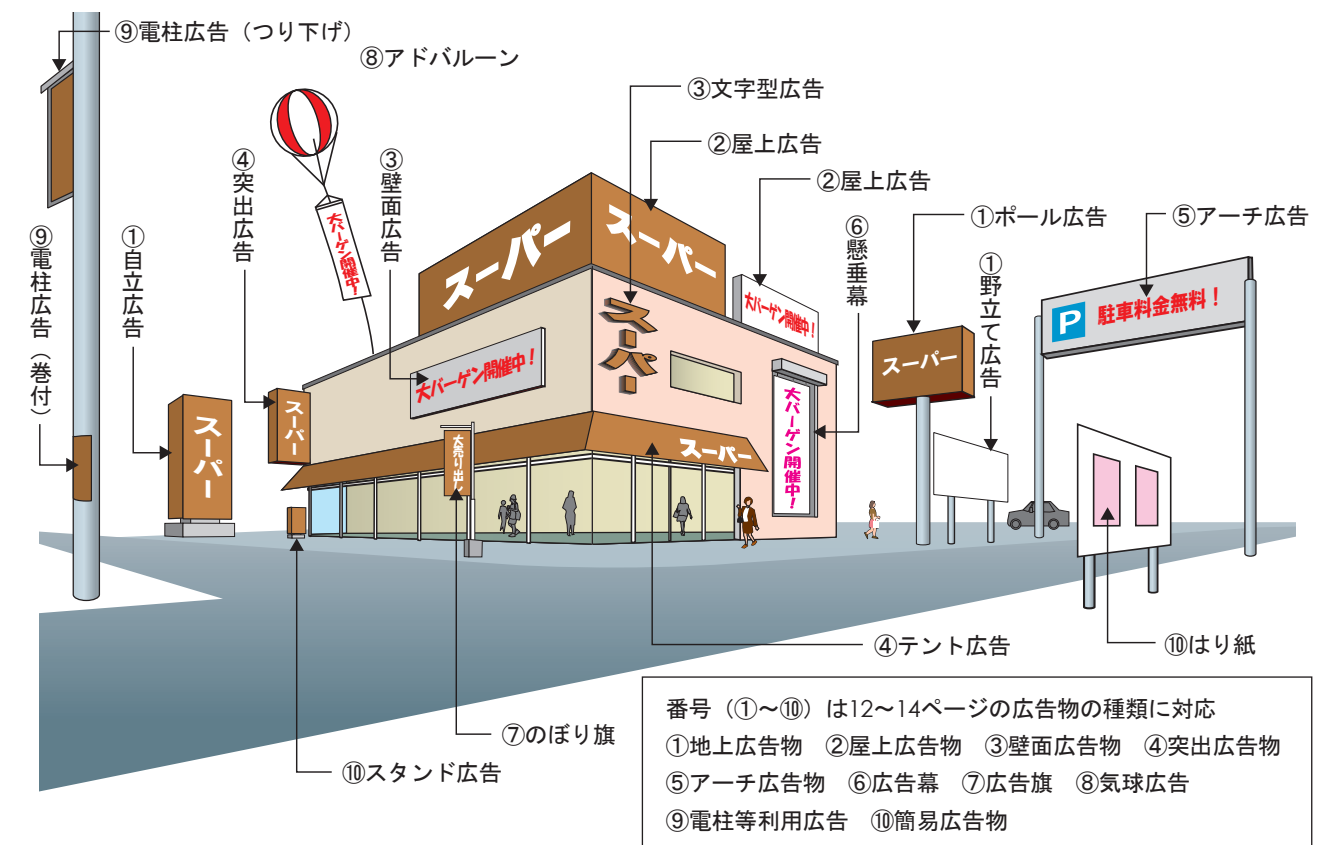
⑨電柱広告（つり下げ）
⑧アドバルーン
③文字型広告
②屋上広告
②屋上広告
④突出広告
③壁面広告
⑥懸垂幕
①ポール広告
⑤アーチ広告
⑨電柱広告（巻付）
①自立広告
①野立て広告
大バーゲン開催中
スーパー
スーパー
大バーゲン開催中！
スーパー
大バーゲン開催中！
スーパー
スーパー
大売り出し
スーパー
大バーゲン開催中！
スーパー
P 駐車料金無料！
④テント広告
⑩はり紙
⑦のぼり旗
⑩スタンド広告

番号（①〜⑩）は12〜14ページの広告物の種類に対応
①地上広告物　②屋上広告物　③壁面広告物　④突出広告物
⑤アーチ広告物　⑥広告幕　⑦広告旗　⑧気球広告
⑨電柱等利用広告　⑩簡易広告物